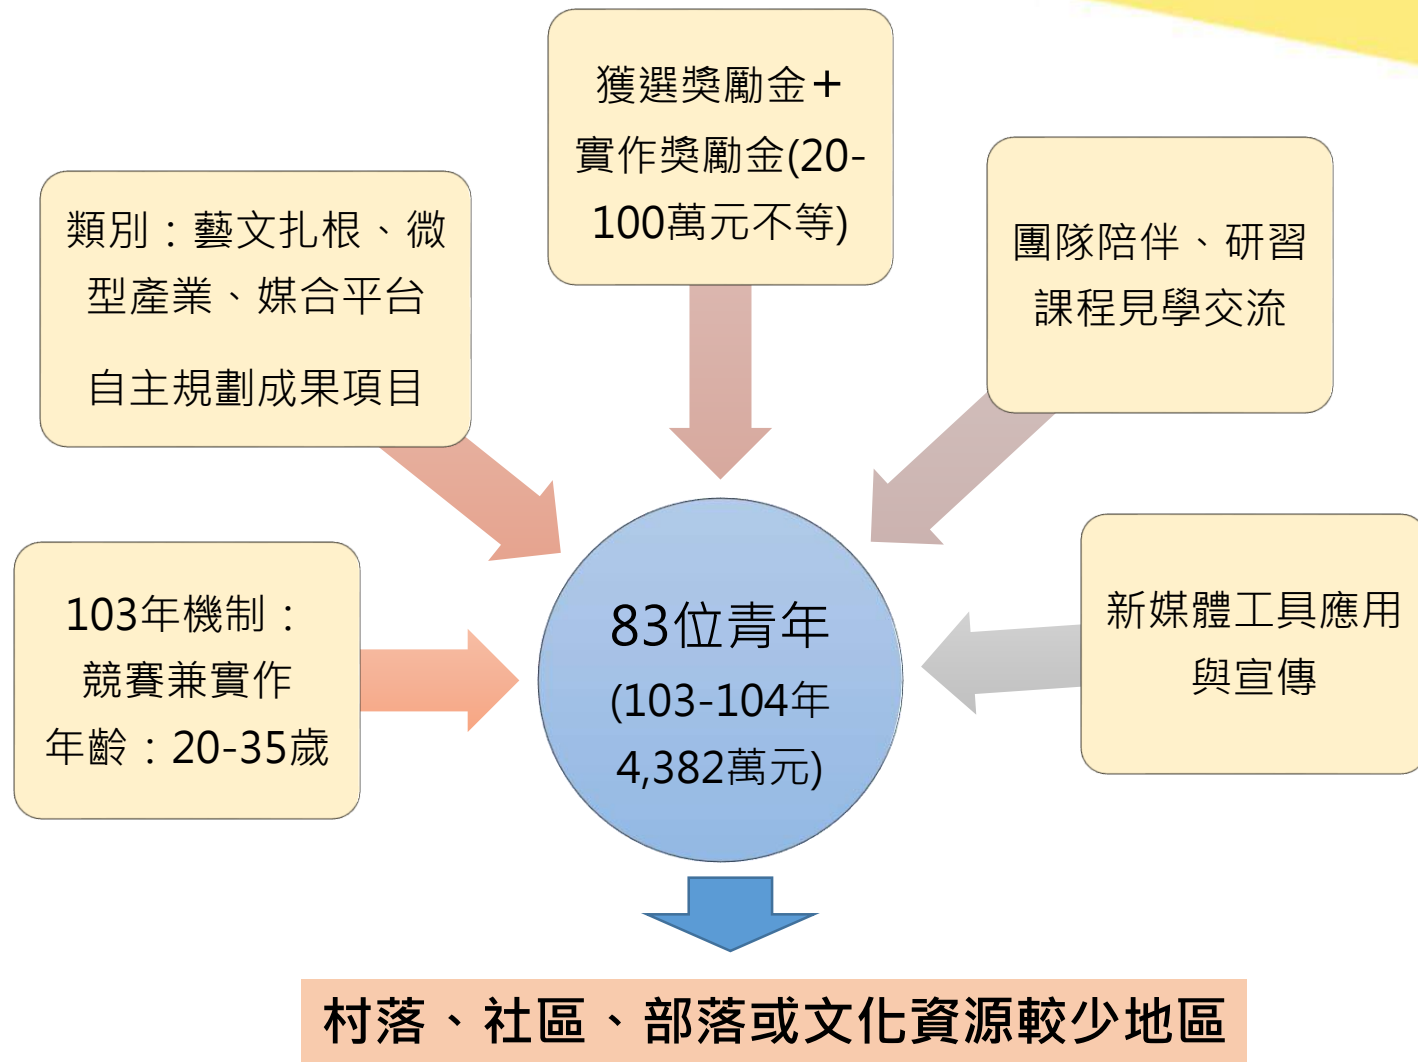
獲選獎勵金+
實作獎勵金(20-100萬元不等)

類別：藝文扎根、微型產業、媒合平台

自主規劃成果項目

團隊陪伴、研習課程見學交流

103年機制：
競賽兼實作
年齡：20-35歲

83位青年
(103-104年
4,382萬元)

新媒體工具應用與宣傳

村落、社區、部落或文化資源較少地區